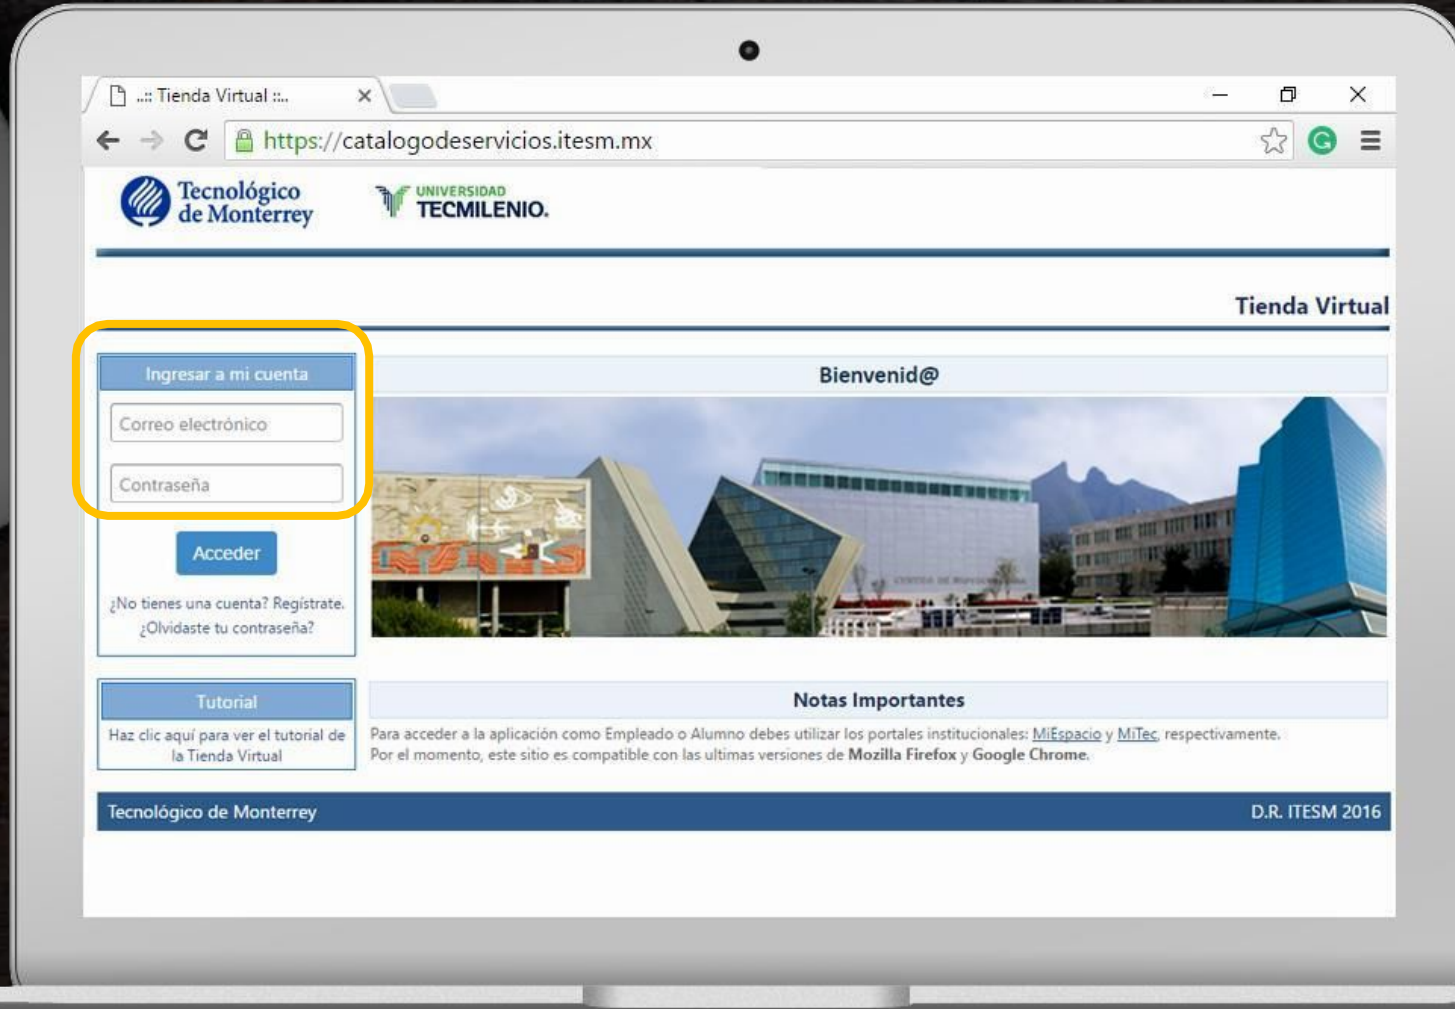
..:: Tienda Virtual ::..

https://catalogodeservicios.itesm.mx

Tecnológico de Monterrey

UNIVERSIDAD TECMILENIO.

Tienda Virtual

Ingresar a mi cuenta

Correo electrónico

Contraseña

Acceder

¿No tienes una cuenta? Regístrate.
¿Olvidaste tu contraseña?

Bienvenid@

Tutorial

Haz clic aquí para ver el tutorial de la Tienda Virtual

Notas Importantes

Para acceder a la aplicación como Empleado o Alumno debes utilizar los portales institucionales: MiEspacio y MiTec, respectivamente.
Por el momento, este sitio es compatible con las ultimas versiones de **Mozilla Firefox** y **Google Chrome**.

Tecnológico de Monterrey

D.R. ITESM 2016